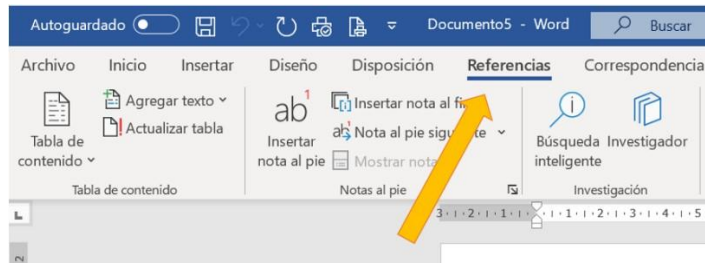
Autoguardado Documento5 - Word Buscar

Archivo Inicio Insertar Diseño Disposición Referencias Correspondencia

Tabla de contenido
Agregar texto
Actualizar tabla
Tabla de contenido

ab¹
Insertar nota al pie
Insertar nota al fi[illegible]
Nota al pie sig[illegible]te
Mostrar nota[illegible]
Notas al pie

Búsqueda inteligente
Investigador
Investigación

3 · 1 · 2 · 1 · 1 · 1 · · 1 · 1 · 2 · 1 · 3 · 1 · 4 · 1 · 5